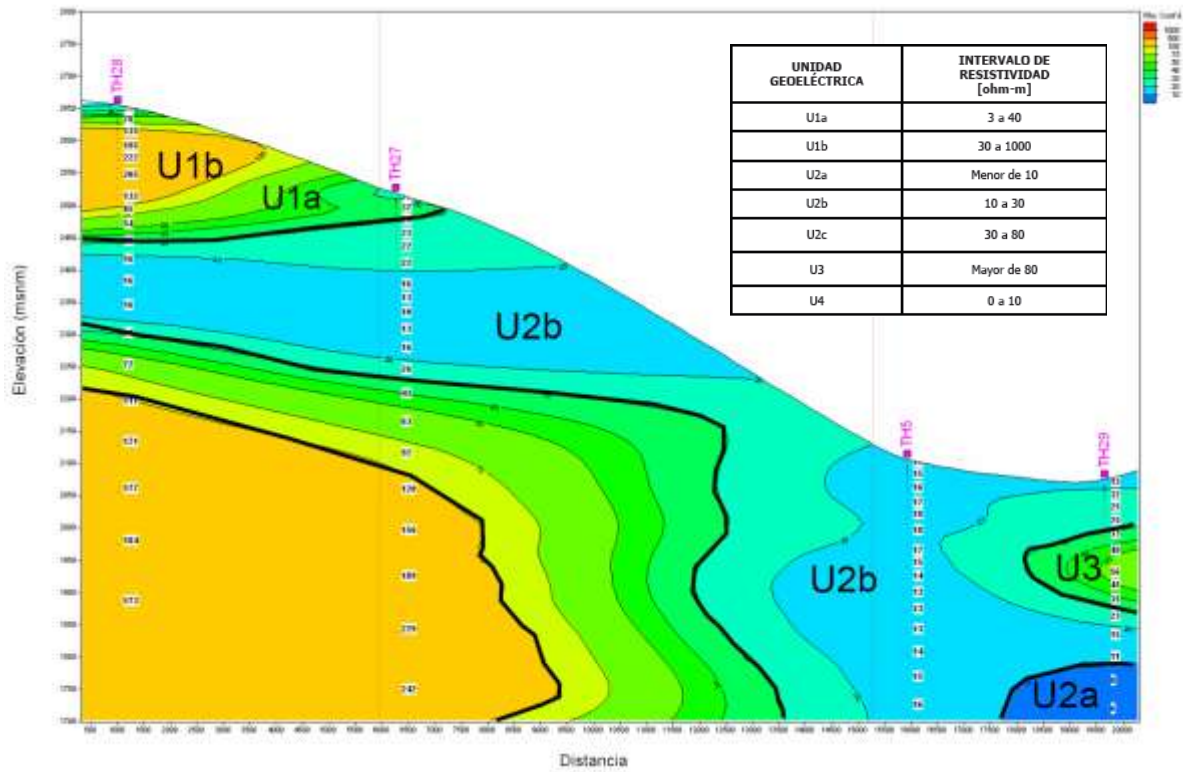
TH28
TH27
TH5
TH29

U1b
U1a
U2b
U2b
U3
U2a

| UNIDAD GEOELÉCTRICA | INTERVALO DE RESISTIVIDAD [ohm-m] |
|---|---|
| U1a | 3 a 40 |
| U1b | 30 a 1000 |
| U2a | Menor de 10 |
| U2b | 10 a 30 |
| U2c | 30 a 80 |
| U3 | Mayor de 80 |
| U4 | 0 a 10 |

Elevación (msnm)

Distancia

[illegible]